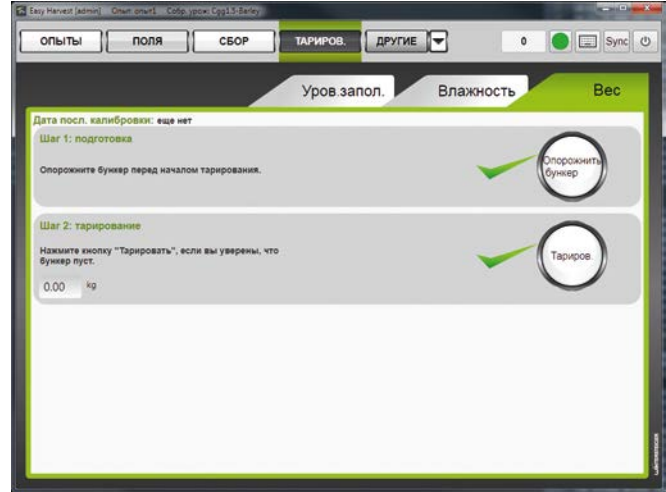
Easy Harvest [admin] Опыт: опыт1 Сбор. урож: Сурд1-5-Barley

ОПЫТЫ
ПОЛЯ
СБОР
ТАРИРОВ.
ДРУГИЕ
0
Sync

Уров.запол.
Влажность
Вес

Дата посл. калибровки: еще нет

Шаг 1: подготовка

Опорожните бункер перед началом тарирования.

Опорожнить бункер

Шаг 2: тарирование

Нажмите кнопку "Тарировать", если вы уверены, что бункер пуст.

0.00 kg

Тариров.